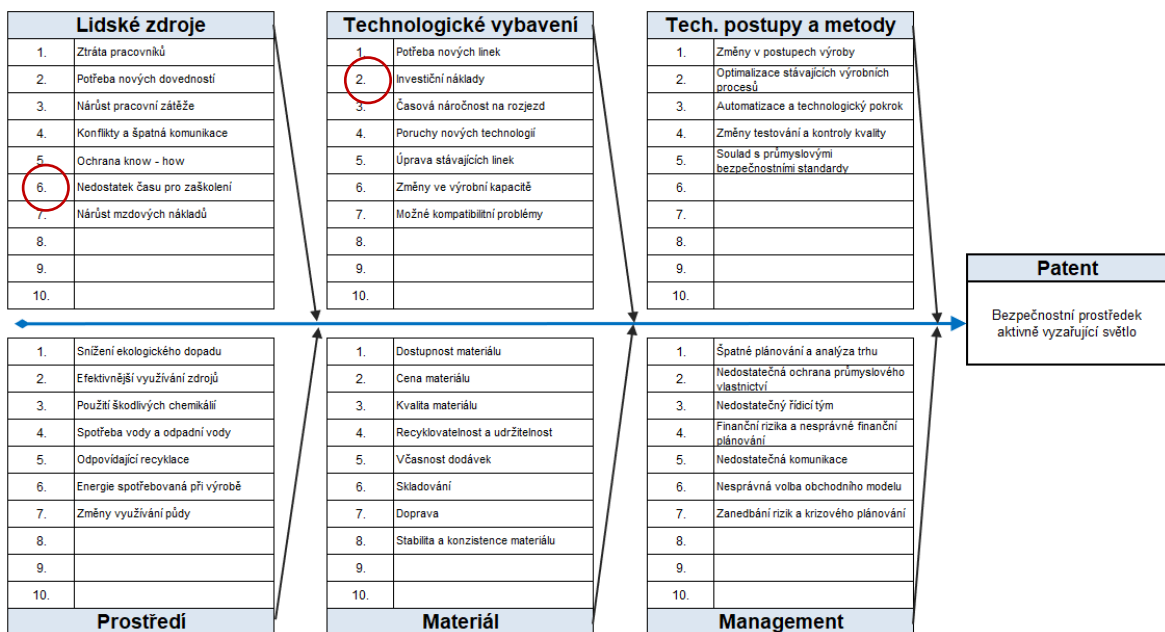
**Lidské zdroje**

| | |
|---|---|
| 1. | Ztráta pracovníků |
| 2. | Potřeba nových dovedností |
| 3. | Nárůst pracovní zátěže |
| 4. | Konflikty a špatná komunikace |
| 5. | Ochrana know - how |
| 6. | Nedostatek času pro zaškolení |
| 7. | Nárůst mzdových nákladů |
| 8. | |
| 9. | |
| 10. | |

**Technologické vybavení**

| | |
|---|---|
| 1. | Potřeba nových linek |
| 2. | Investiční náklady |
| 3. | Časová náročnost na rozjezd |
| 4. | Poruchy nových technologií |
| 5. | Úprava stávajících linek |
| 6. | Změny ve výrobní kapacitě |
| 7. | Možné kompatibilitní problémy |
| 8. | |
| 9. | |
| 10. | |

**Tech. postupy a metody**

| | |
|---|---|
| 1. | Změny v postupech výroby |
| 2. | Optimalizace stávajících výrobních procesů |
| 3. | Automatizace a technologický pokrok |
| 4. | Změny testování a kontroly kvality |
| 5. | Soulad s průmyslovými bezpečnostními standardy |
| 6. | |
| 7. | |
| 8. | |
| 9. | |
| 10. | |

**Patent**

Bezpečnostní prostředek aktivně vyzařující světlo

| | |
|---|---|
| 1. | Snížení ekologického dopadu |
| 2. | Efektivnější využívání zdrojů |
| 3. | Použití škodlivých chemikálií |
| 4. | Spotřeba vody a odpadní vody |
| 5. | Odpovídající recyklace |
| 6. | Energie spotřebovaná při výrobě |
| 7. | Změny využívání půdy |
| 8. | |
| 9. | |
| 10. | |

**Prostředí**

| | |
|---|---|
| 1. | Dostupnost materiálu |
| 2. | Cena materiálu |
| 3. | Kvalita materiálu |
| 4. | Recyklovatelnost a udržitelnost |
| 5. | Včasnost dodávek |
| 6. | Skladování |
| 7. | Doprava |
| 8. | Stabilita a konzistence materiálu |
| 9. | |
| 10. | |

**Materiál**

| | |
|---|---|
| 1. | Špatné plánování a analýza trhu |
| 2. | Nedostatečná ochrana průmyslového vlastnictví |
| 3. | Nedostatečný řídicí tým |
| 4. | Finanční rizika a nesprávné finanční plánování |
| 5. | Nedostatečná komunikace |
| 6. | Nesprávná volba obchodního modelu |
| 7. | Zanedbání rizik a krizového plánování |
| 8. | |
| 9. | |
| 10. | |

**Management**